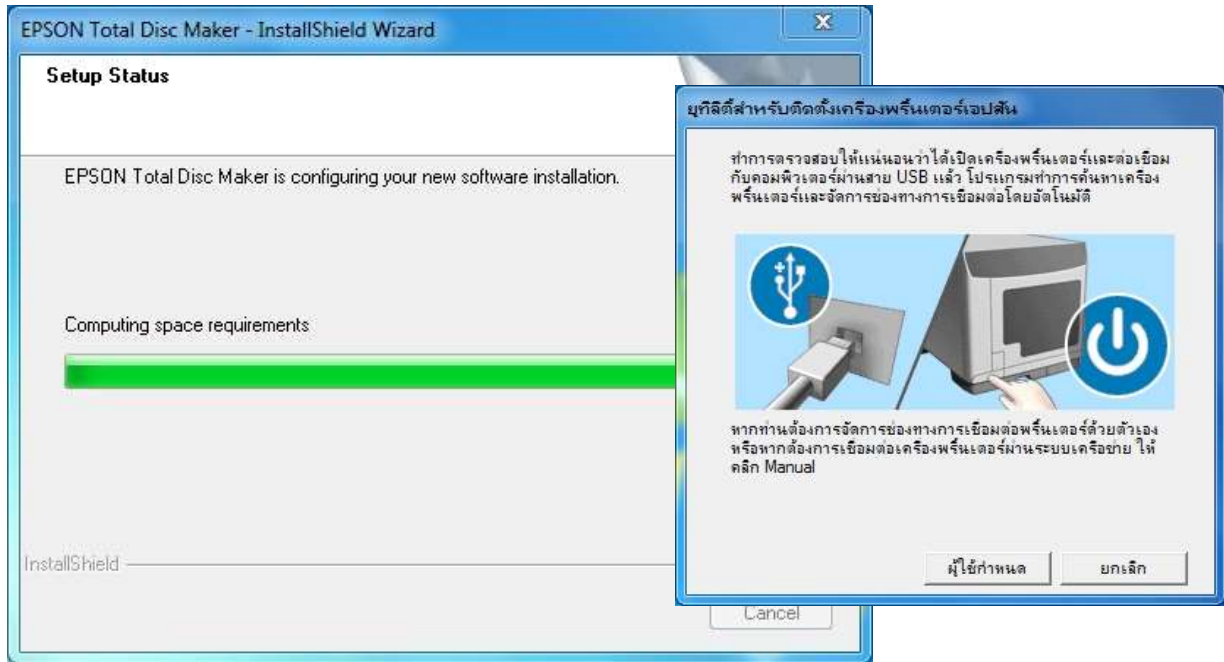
EPSON Total Disc Maker - InstallShield Wizard

Setup Status

EPSON Total Disc Maker is configuring your new software installation.

Computing space requirements

InstallShield

Cancel

ยูทิลิตี้สำหรับติดตั้งเครื่องพริ้นเตอร์เอปสัน

ทำการตรวจสอบให้แน่นอนว่าได้เปิดเครื่องพริ้นเตอร์และต่อเชื่อมกับคอมพิวเตอร์ผ่านสาย USB แล้ว โปรแกรมทำการค้นหาเครื่องพริ้นเตอร์และจัดการช่องทางการเชื่อมต่อโดยอัตโนมัติ

หากท่านต้องการจัดการช่องทางการเชื่อมต่อพริ้นเตอร์ด้วยตัวเอง หรือหากต้องการเชื่อมต่อเครื่องพริ้นเตอร์ผ่านระบบเครือข่าย ให้คลิก Manual

ผู้ใช้กำหนด

ยกเลิก